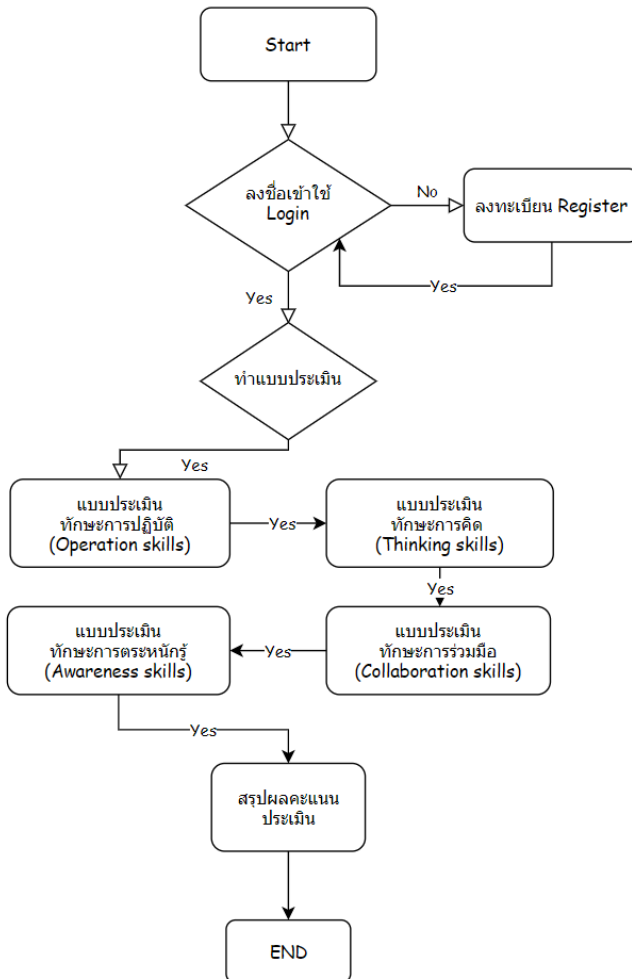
Start

ลงชื่อเข้าใช้
Login

No

ลงทะเบียน Register

Yes

Yes

ทำแบบประเมิน

Yes

แบบประเมิน
ทักษะการปฏิบัติ
(Operation skills)

Yes

แบบประเมิน
ทักษะการคิด
(Thinking skills)

Yes

แบบประเมิน
ทักษะการตระหนักรู้
(Awareness skills)

Yes

แบบประเมิน
ทักษะการร่วมมือ
(Collaboration skills)

Yes

สรุปผลคะแนน
ประเมิน

END